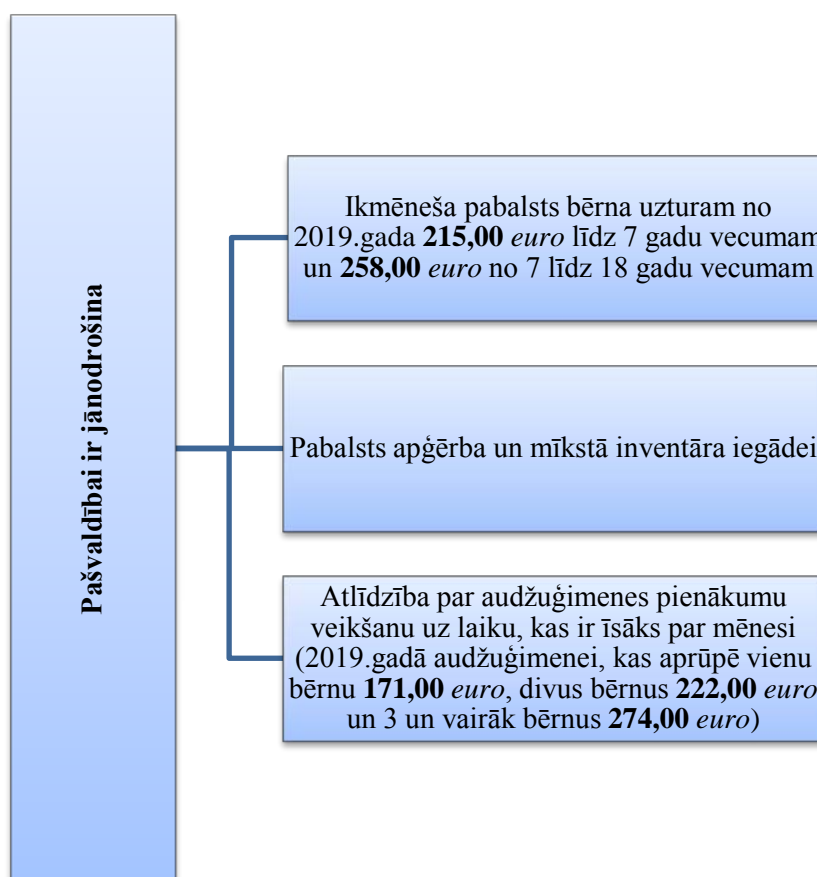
Pašvaldībai ir jānodrošina

Ikmēneša pabalsts bērna uzturam no 2019.gada **215,00** *euro* līdz 7 gadu vecumam un **258,00** *euro* no 7 līdz 18 gadu vecumam

Pabalsts apģērba un mīkstā inventāra iegādei

Atlīdzība par audžuģimenes pienākumu veikšanu uz laiku, kas ir īsāks par mēnesi (2019.gadā audžuģimenei, kas aprūpē vienu bērnu **171,00** *euro*, divus bērnus **222,00** *euro* un 3 un vairāk bērnus **274,00** *euro*)